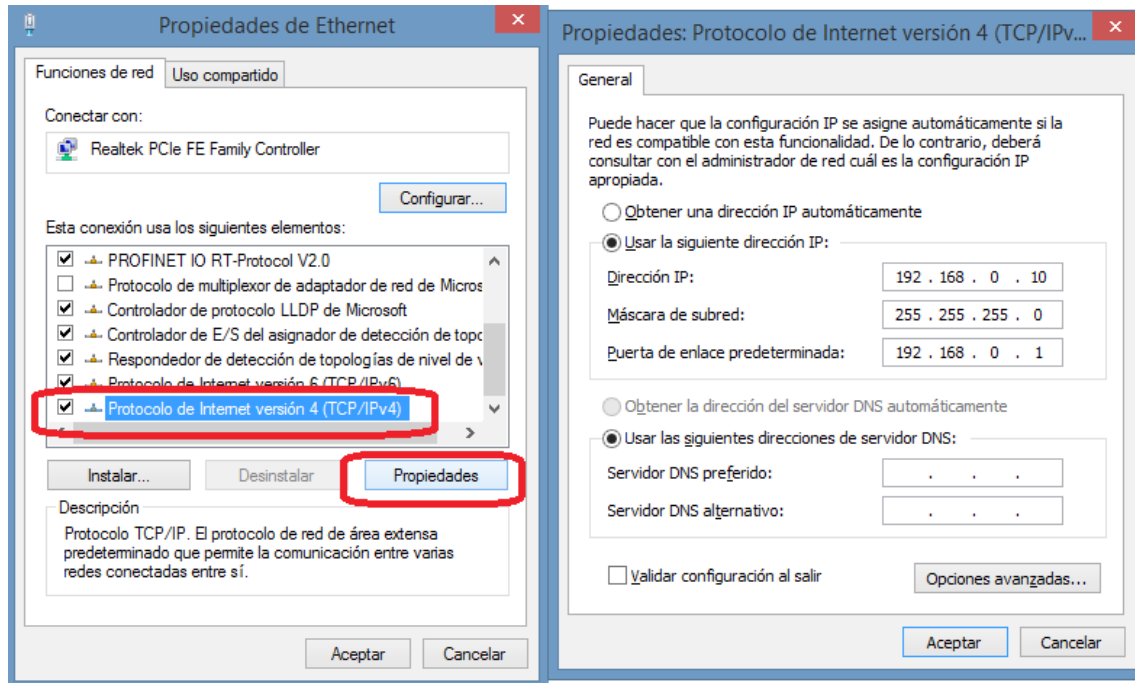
Propiedades de Ethernet

Funciones de red | Uso compartido

Conectar con:

Realtek PCIe FE Family Controller

Configurar...

Esta conexión usa los siguientes elementos:

PROFINET IO RT-Protocol V2.0
Protocolo de multiplexor de adaptador de red de Micros
Controlador de protocolo LLDP de Microsoft
Controlador de E/S del asignador de detección de topo
Respondedor de detección de topologías de nivel de v
Protocolo de Internet versión 6 (TCP/IPv6)
Protocolo de Internet versión 4 (TCP/IPv4)

Instalar... | Desinstalar | Propiedades

Descripción

Protocolo TCP/IP. El protocolo de red de área extensa predeterminado que permite la comunicación entre varias redes conectadas entre sí.

Aceptar | Cancelar

Propiedades: Protocolo de Internet versión 4 (TCP/IPv...

General

Puede hacer que la configuración IP se asigne automáticamente si la red es compatible con esta funcionalidad. De lo contrario, deberá consultar con el administrador de red cuál es la configuración IP apropiada.

Obtener una dirección IP automáticamente

Usar la siguiente dirección IP:

Dirección IP: 192 . 168 . 0 . 10

Máscara de subred: 255 . 255 . 255 . 0

Puerta de enlace predeterminada: 192 . 168 . 0 . 1

Obtener la dirección del servidor DNS automáticamente

Usar las siguientes direcciones de servidor DNS:

Servidor DNS preferido: . . .

Servidor DNS alternativo: . . .

Validar configuración al salir

Opciones avanzadas...

Aceptar | Cancelar